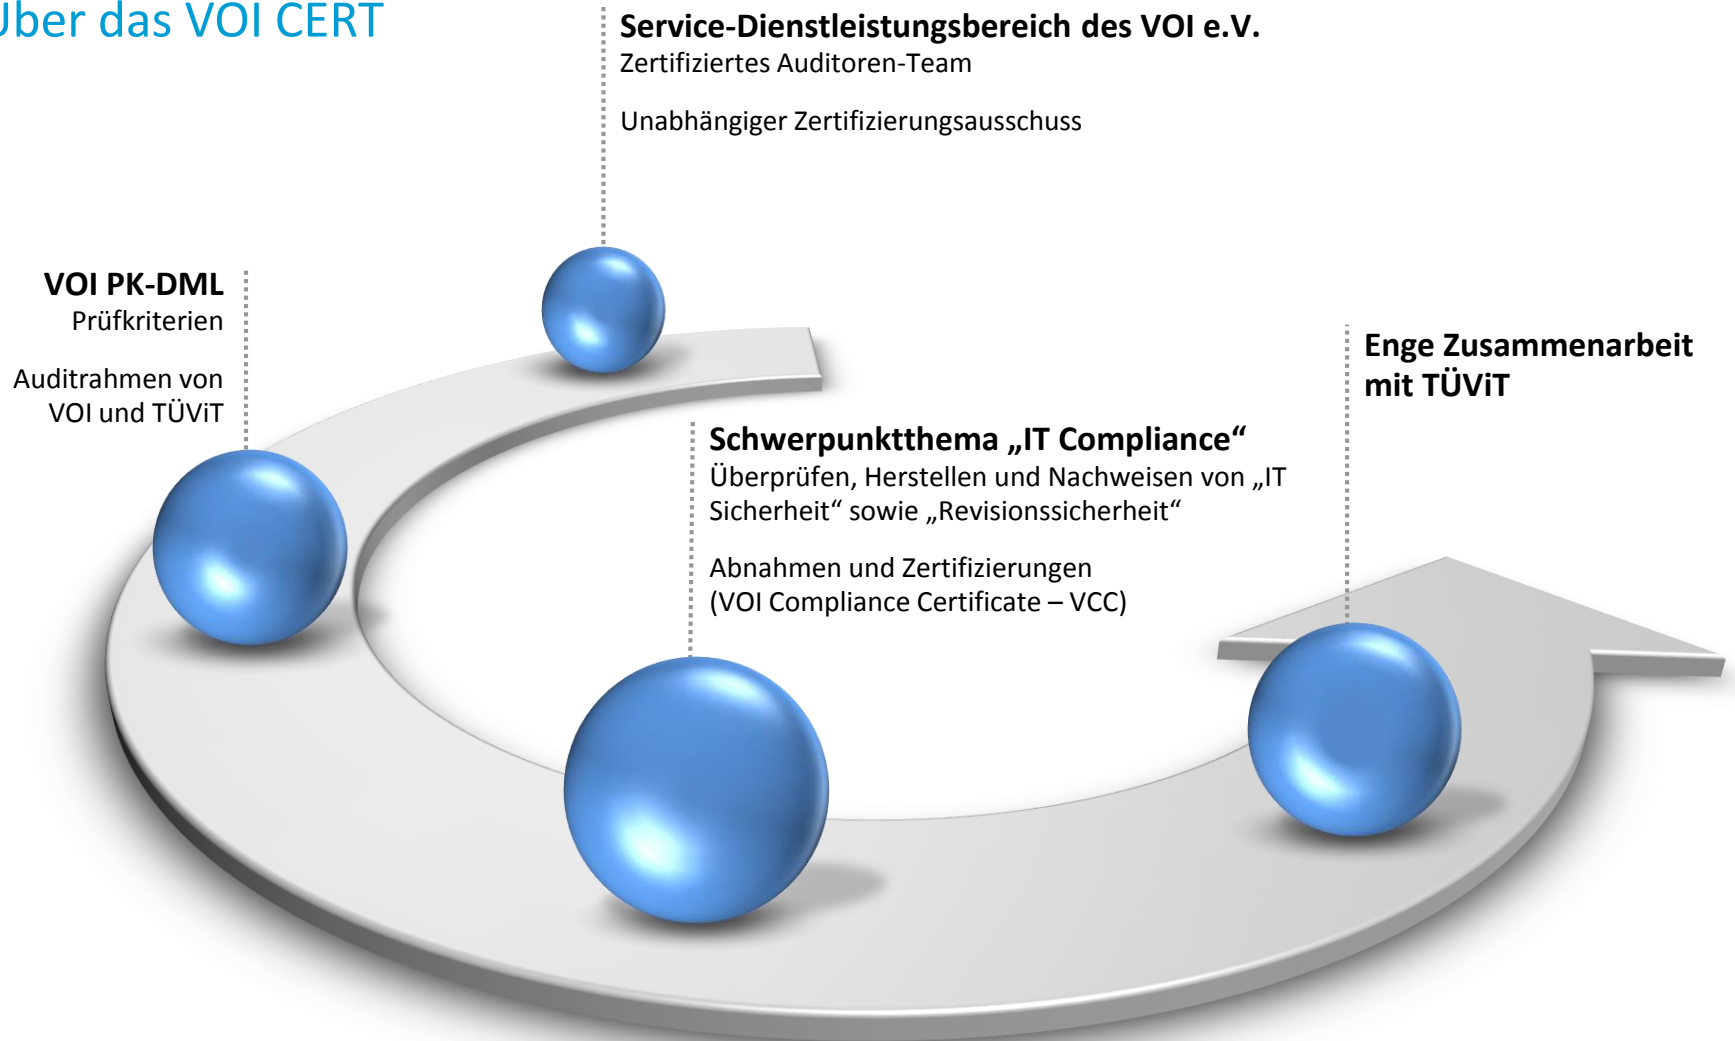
Über das VOI CERT

Service-Dienstleistungsbereich des VOI e.V.
Zertifiziertes Auditoren-Team

Unabhängiger Zertifizierungsausschuss

VOI PK-DML
Prüfkriterien

Auditrahmen von VOI und TÜViT

Enge Zusammenarbeit mit TÜViT

Schwerpunktthema „IT Compliance“
Überprüfen, Herstellen und Nachweisen von „IT Sicherheit“ sowie „Revisionssicherheit“

Abnahmen und Zertifizierungen (VOI Compliance Certificate – VCC)